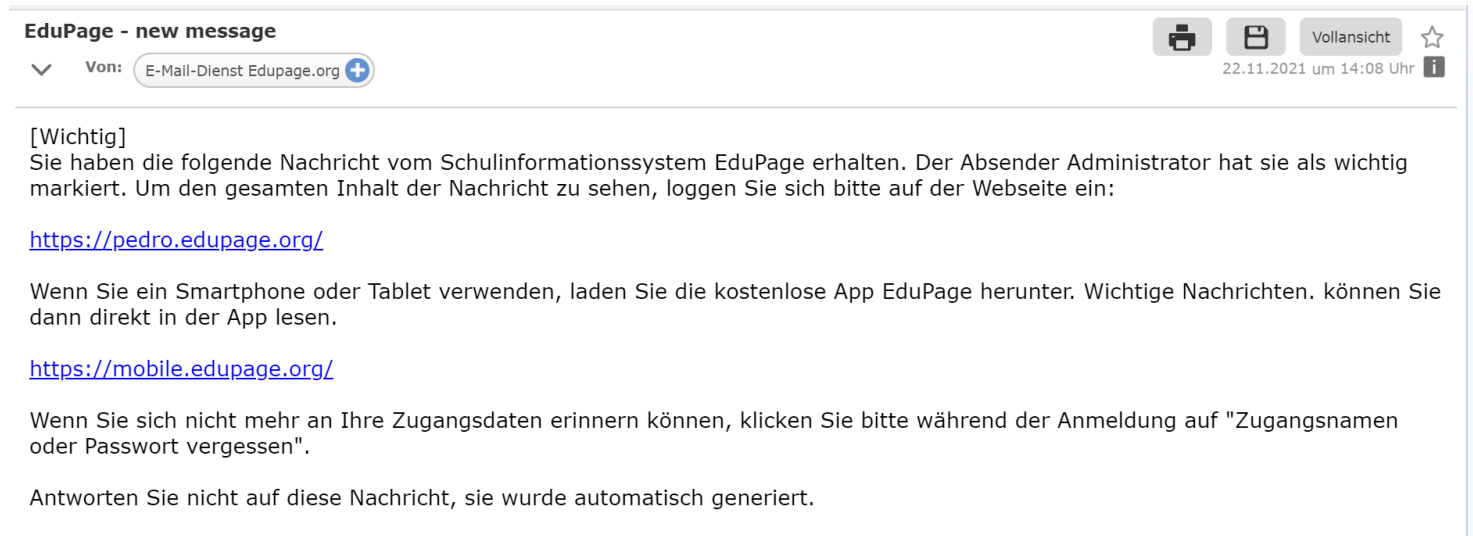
EduPage - new message

Von: E-Mail-Dienst Edupage.org

Vollansicht

22.11.2021 um 14:08 Uhr

[Wichtig]
Sie haben die folgende Nachricht vom Schulinformationssystem EduPage erhalten. Der Absender Administrator hat sie als wichtig markiert. Um den gesamten Inhalt der Nachricht zu sehen, loggen Sie sich bitte auf der Webseite ein:

https://pedro.edupage.org/

Wenn Sie ein Smartphone oder Tablet verwenden, laden Sie die kostenlose App EduPage herunter. Wichtige Nachrichten. können Sie dann direkt in der App lesen.

https://mobile.edupage.org/

Wenn Sie sich nicht mehr an Ihre Zugangsdaten erinnern können, klicken Sie bitte während der Anmeldung auf "Zugangsnamen oder Passwort vergessen".

Antworten Sie nicht auf diese Nachricht, sie wurde automatisch generiert.